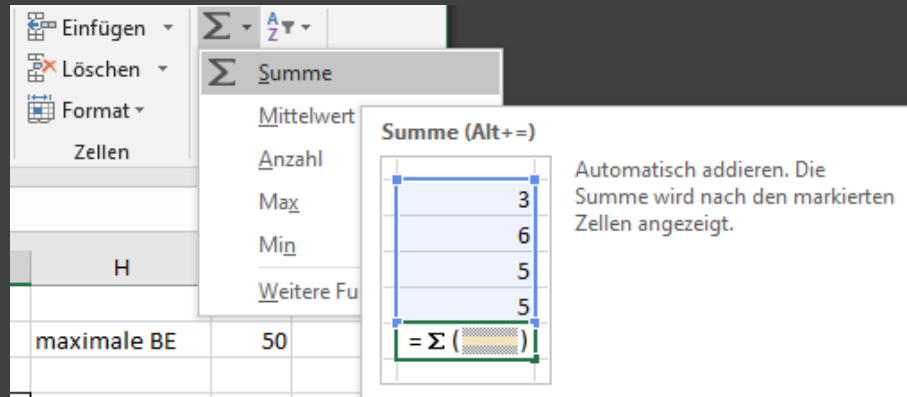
Einfügen
Löschen
Format
Zellen

$\Sigma$ Summe
Mittelwert
Anzahl
Max
Min
Weitere Fu

H
maximale BE 50

Summe (Alt+=)

3
6
5
5
= $\Sigma$ ( )

Automatisch addieren. Die Summe wird nach den markierten Zellen angezeigt.